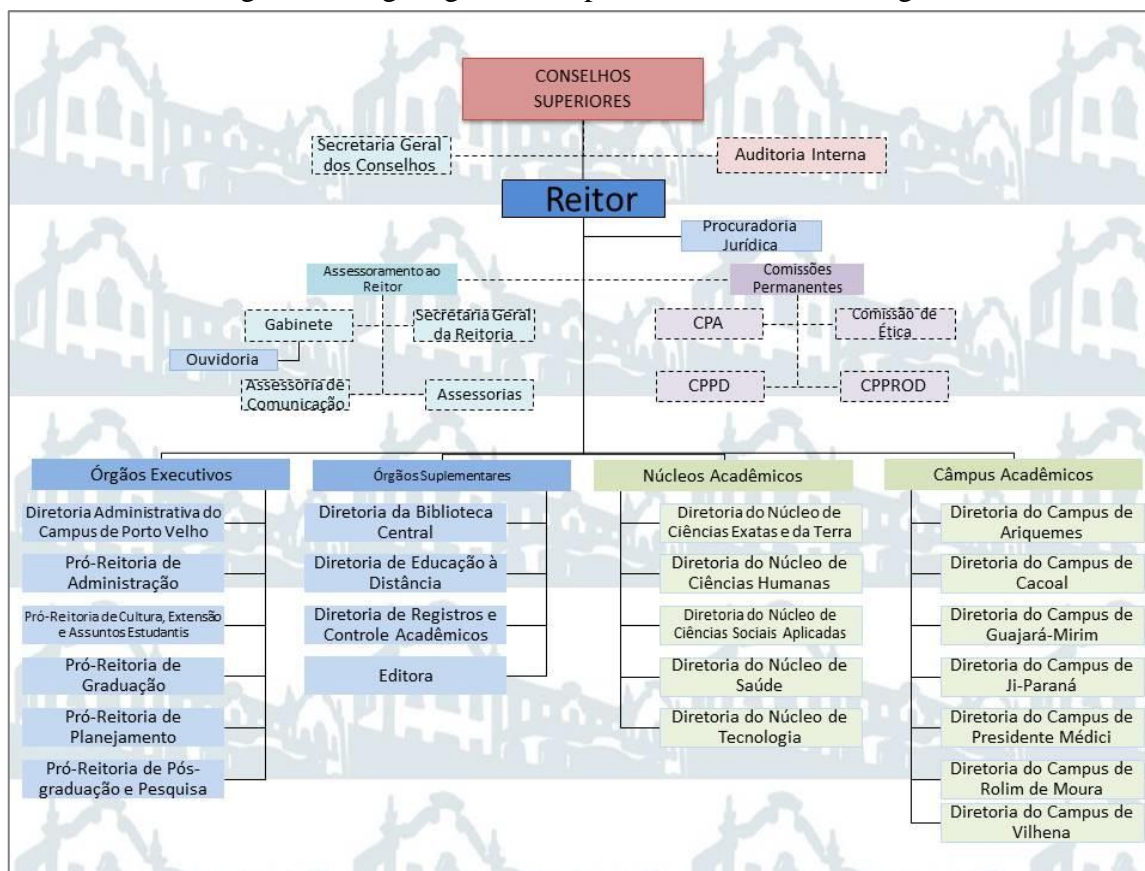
CONSELHOS SUPERIORES

Secretaria Geral dos Conselhos

Auditoria Interna

Reitor

Procuradoria Jurídica

Assessoramento ao Reitor

Comissões Permanentes

Gabinete

Secretaria Geral da Reitoria

CPA

Comissão de Ética

Ouvidoria

Assessoria de Comunicação

Assessorias

CPPD

CPPROD

Órgãos Executivos

Diretoria Administrativa do Campus de Porto Velho

Pró-Reitoria de Administração

Pró-Reitoria de Cultura, Extensão e Assuntos Estudantis

Pró-Reitoria de Graduação

Pró-Reitoria de Planejamento

Pró-Reitoria de Pós-graduação e Pesquisa

Órgãos Suplementares

Diretoria da Biblioteca Central

Diretoria de Educação à Distância

Diretoria de Registros e Controle Acadêmicos

Editora

Núcleos Acadêmicos

Diretoria do Núcleo de Ciências Exatas e da Terra

Diretoria do Núcleo de Ciências Humanas

Diretoria do Núcleo de Ciências Sociais Aplicadas

Diretoria do Núcleo de Saúde

Diretoria do Núcleo de Tecnologia

Câmpus Acadêmicos

Diretoria do Campus de Ariquemes

Diretoria do Campus de Cacoal

Diretoria do Campus de Guajará-Mirim

Diretoria do Campus de Ji-Paraná

Diretoria do Campus de Presidente Médici

Diretoria do Campus de Rolim de Moura

Diretoria do Campus de Vilhena